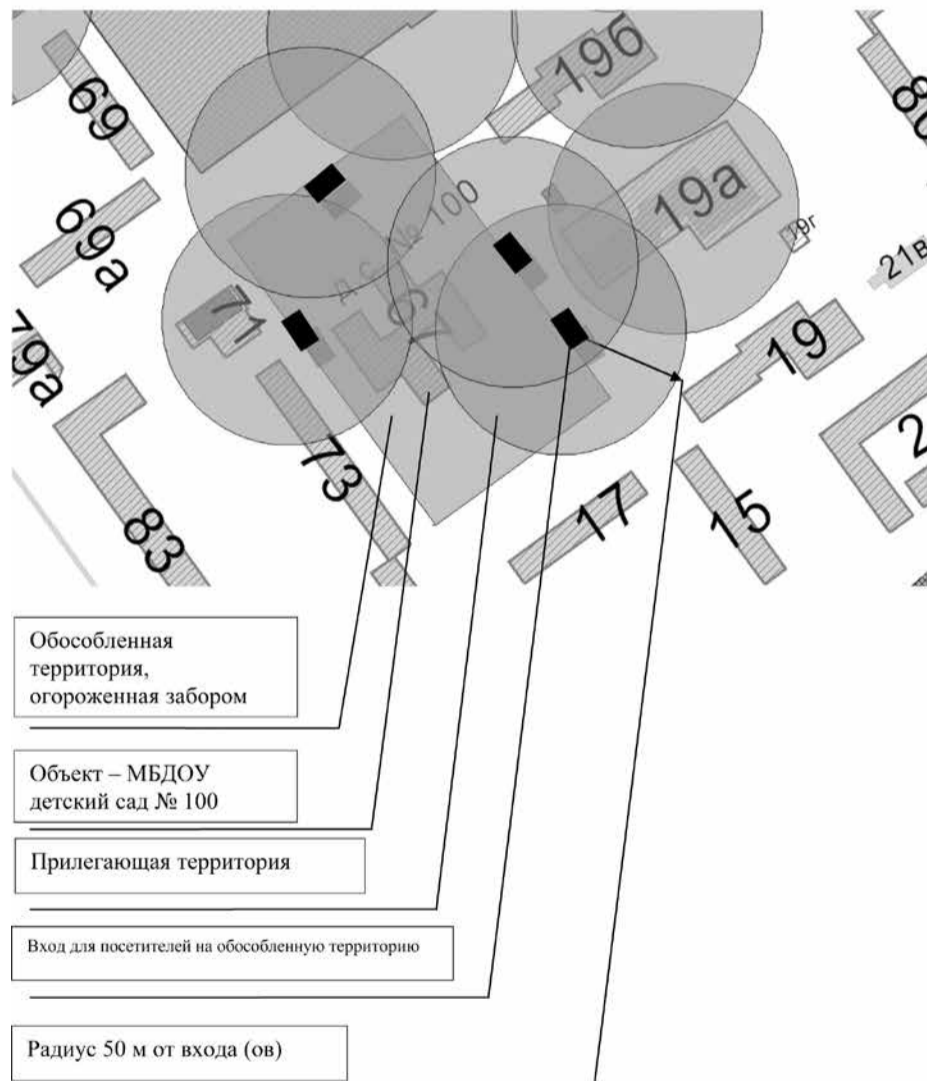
69

19б

80

69а

19а

д.с. № 100

19г

21в

79а

71

19

25

73

83

17

15

Обособленная территория, огороженная забором

Объект – МБДОУ детский сад № 100

Прилегающая территория

Вход для посетителей на обособленную территорию

Радиус 50 м от входа (ов)